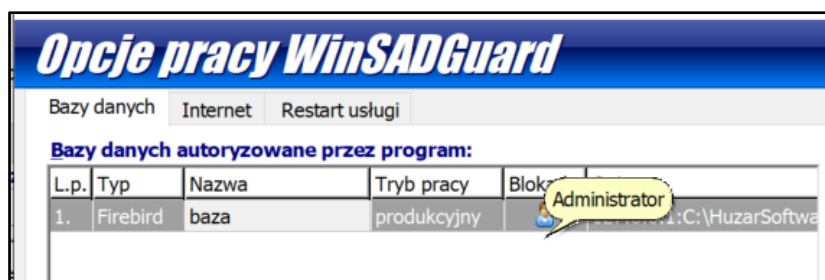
Opcje pracy WinSADGuard

Bazy danych | Internet | Restart usługi

Bazy danych autoryzowane przez program:

| L.p. | Typ | Nazwa | Tryb pracy | Blokad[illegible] | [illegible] |
|---|---|---|---|---|---|
| 1. | Firebird | baza | produkcyjny | | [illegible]1:C:\HuzarSoftwa |

Administrator